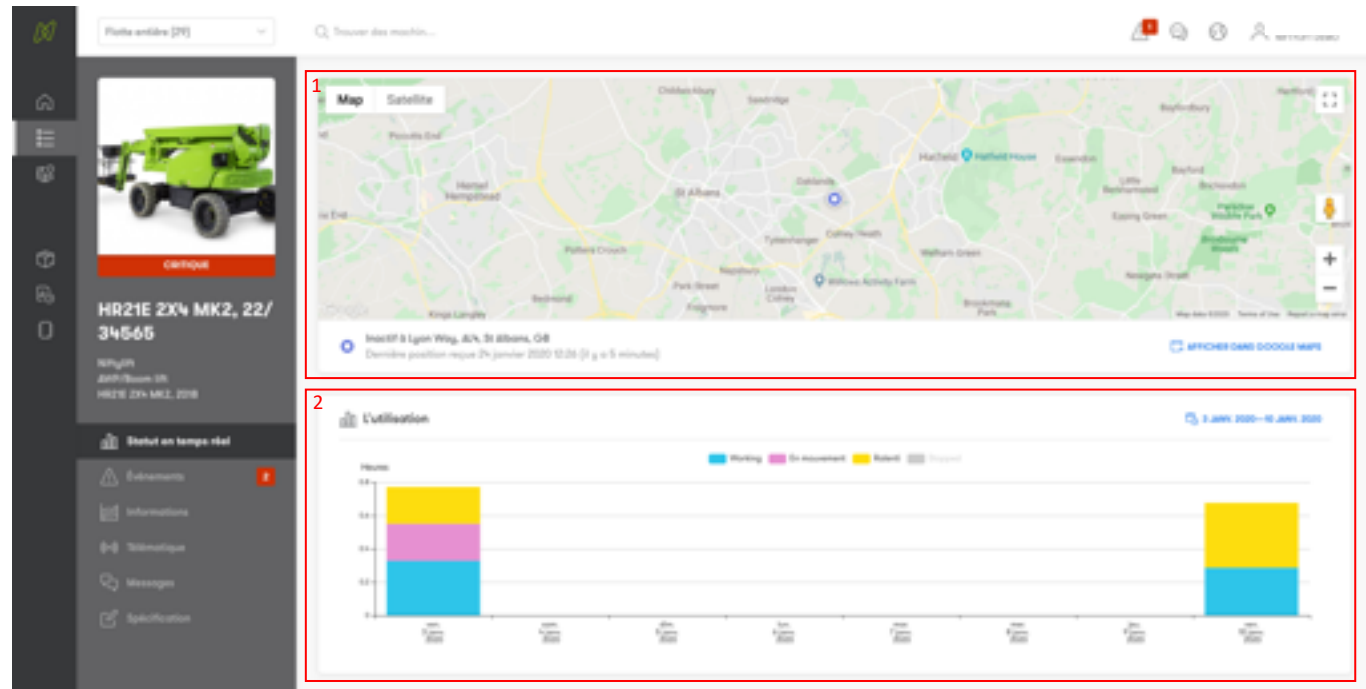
Flotte entière [29]

Trouver des machin...

CRITIQUE

HR21E 2X4 MK2, 22/34565

NiftyLift
AWP/Boom lift
HR21E 2X4 MK2, 2018

Statut en temps réel

Événements 2

Informations

Télématique

Messages

Spécification

1

Map Satellite

Childwickbury Sandridge Potters End Hemel Hempstead St Albans Oaklands Hatfield Hatfield House Essendon Bayfordbury Hertford Bayford Little Berkhamsted Brickendon Paradise Wildlife Park Epping Green Broxbourne Woods Tyttenhanger Colney Heath Welham Green Potters Crouch Napsbury Park Street London Colney Willows Activity Farm Frogmore Bedmond Kings Langley Brookmans Park Newgate Street

Inscrit à Lyon Way, AL4, St Albans, GB
Dernière position reçue 24 janvier 2020 12:26 (il y a 5 minutes)

AFFICHER DANS GOOGLE MAPS

2

L'utilisation

3 JANV. 2020—10 JANV. 2020

Working En mouvement Ralenti Stopped

Heures

0.8
0.6
0.4
0.2
0